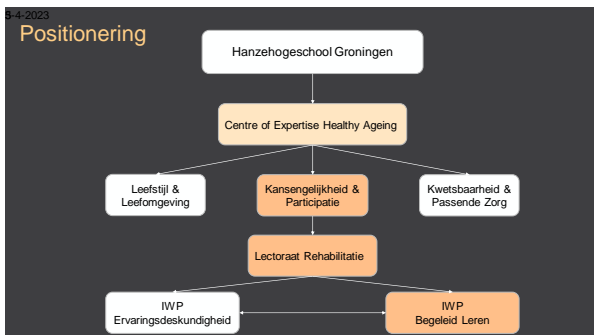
5-4-2023
Positionering

Hanzehogeschool Groningen

Centre of Expertise Healthy Ageing

Leefstijl & Leefomgeving

Kansengelijkheid & Participatie

Kwetsbaarheid & Passende Zorg

Lectoraat Rehabilitatie

IWP Ervaringsdeskundigheid

IWP Begeleid Leren